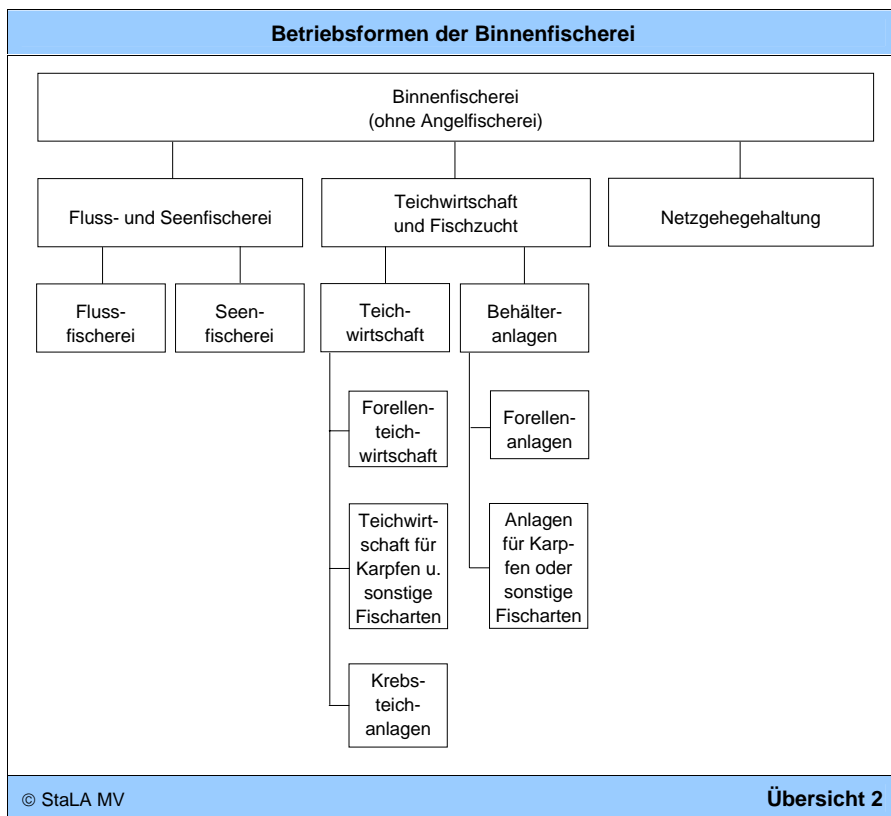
Betriebsformen der Binnenfischerei

Binnenfischerei
(ohne Angelfischerei)

Fluss- und Seenfischerei

Teichwirtschaft und Fischzucht

Netzgehegehaltung

Flussfischerei

Seenfischerei

Teichwirtschaft

Behälteranlagen

Forellenteichwirtschaft

Forellenanlagen

Teichwirtschaft für Karpfen u. sonstige Fischarten

Anlagen für Karpfen oder sonstige Fischarten

Krebsteichanlagen

© StaLA MV

Übersicht 2